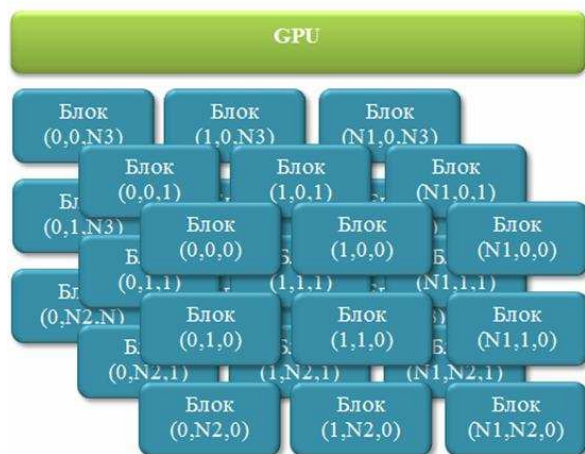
GPU

Блок (0,0,N3)
Блок (1,0,N3)
Блок (N1,0,N3)

Блок (0,0,1)
Блок (1,0,1)
Блок (N1,0,1)

Бл (0,1,N3)

Блок (0,0,0)
Блок (1,0,0)
Блок (N1,0,0)

Б (0,1,1)
(1,1,1)
(N1,1,1)

Бл (0,N2,N)

Блок (0,1,0)
Блок (1,1,0)
Блок (N1,1,0)

Б (0,N2,1)
(1,N2,1)
(N1,N2,1)

Блок (0,N2,0)
Блок (1,N2,0)
Блок (N1,N2,0)